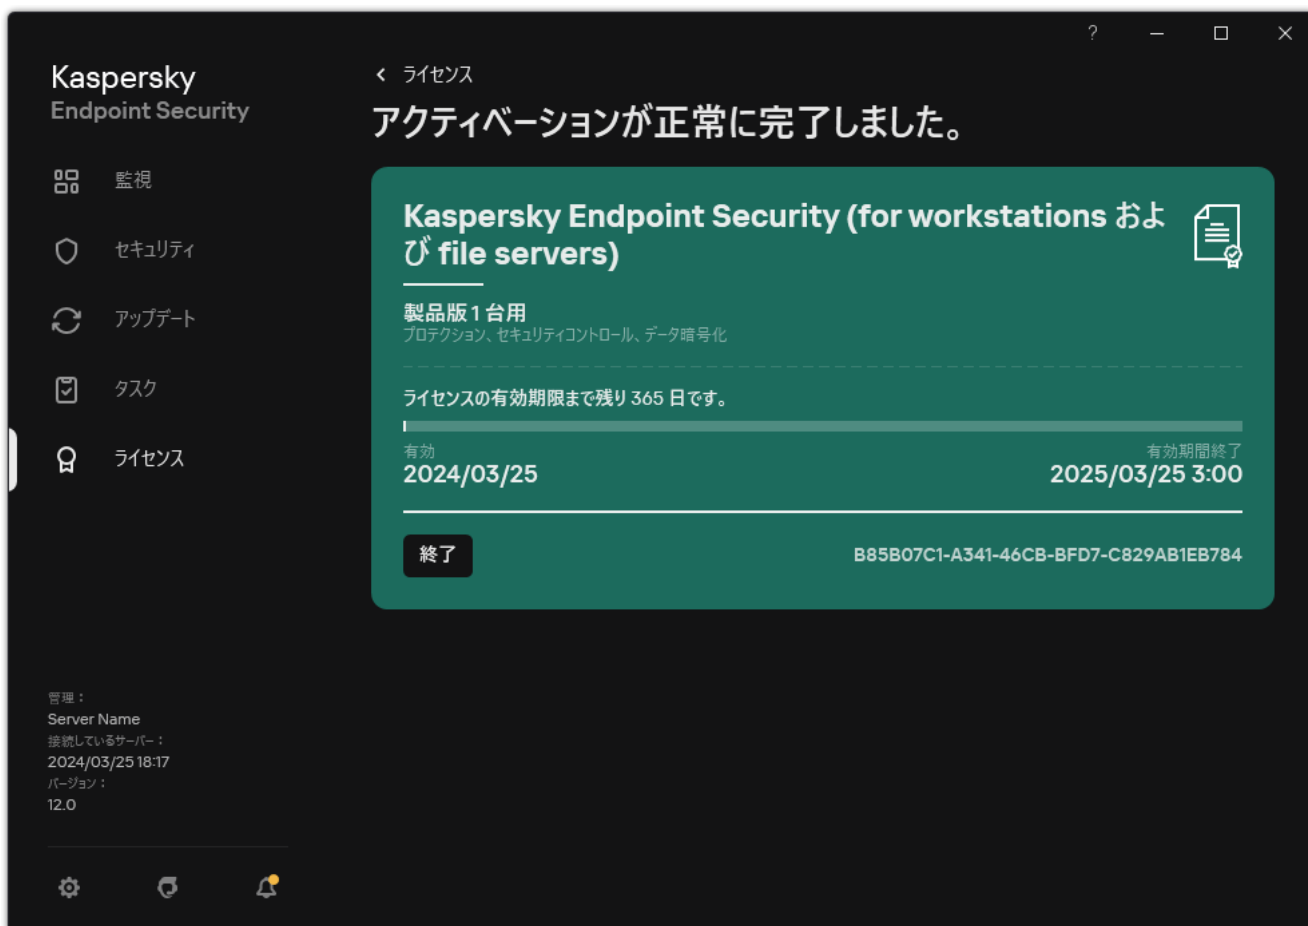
?

Kaspersky
Endpoint Security

監視

セキュリティ

アップデート

タスク

ライセンス

管理：
Server Name
接続しているサーバー：
2024/03/25 18:17
バージョン：
12.0

< ライセンス

アクティベーションが正常に完了しました。

Kaspersky Endpoint Security (for workstations および file servers)

製品版 1 台用
プロテクション、セキュリティコントロール、データ暗号化

ライセンスの有効期限まで残り 365 日です。

有効
2024/03/25

有効期間終了
2025/03/25 3:00

終了

B85B07C1-A341-46CB-BFD7-C829AB1EB784